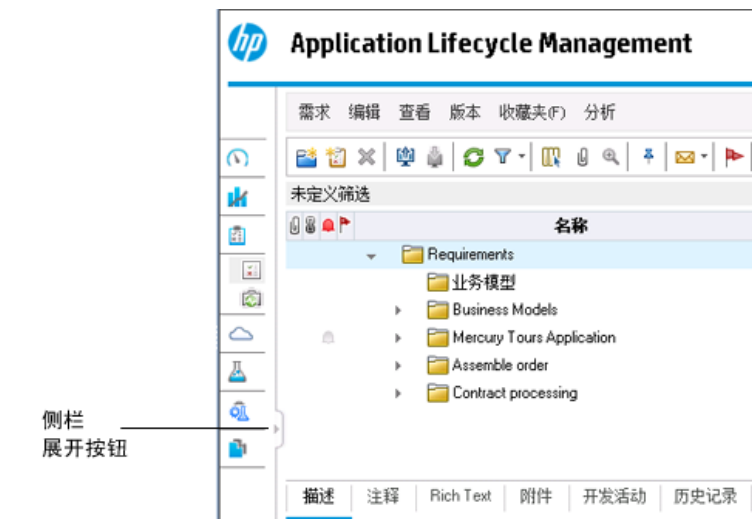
hp Application Lifecycle Management

需求 编辑 查看 版本 收藏夹(F) 分析

未定义筛选

名称

Requirements
业务模型
Business Models
Mercury Tours Application
Assemble order
Contract processing

侧栏
展开按钮

描述 注释 Rich Text 附件 开发活动 历史记录